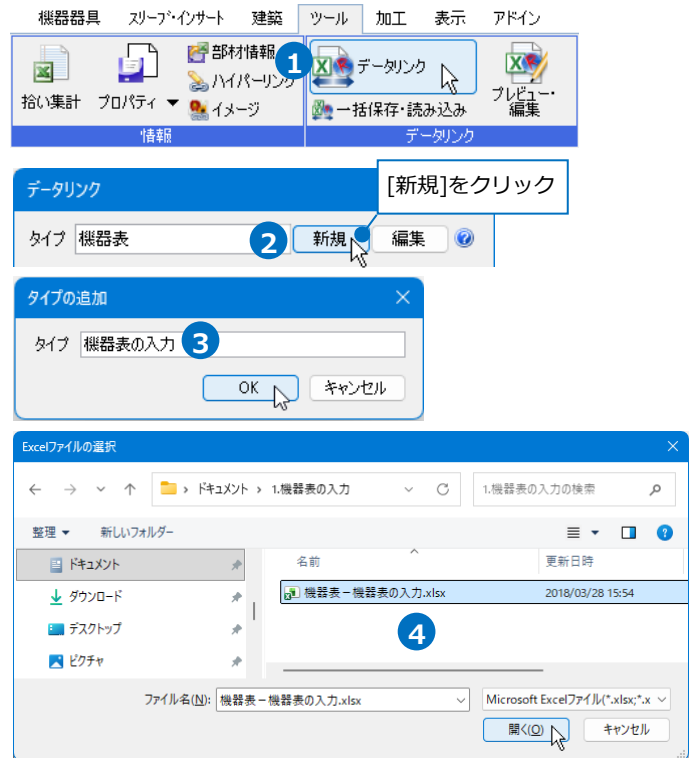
機器器具　スリーブ・インサート　建築　ツール　加工　表示　アドイン

拾い集計　プロパティ ▼　部材情報　ハイパーリンク　イメージ
情報

1
データリンク
一括保存・読み込み
プレビュー・編集
データリンク

データリンク
[新規]をクリック
タイプ　機器表
2
新規　編集

タイプの追加
タイプ　機器表の入力
3
OK　キャンセル

Excelファイルの選択
ドキュメント > 1.機器表の入力
1.機器表の入力の検索
整理 ▼　新しいフォルダー
ドキュメント
ダウンロード
デスクトップ
ピクチャ
名前　更新日時
機器表－機器表の入力.xlsx　2018/03/28 15:54
4
ファイル名(N):　機器表－機器表の入力.xlsx
Microsoft Excelファイル(*.xlsx;*.x
開く(O)　キャンセル